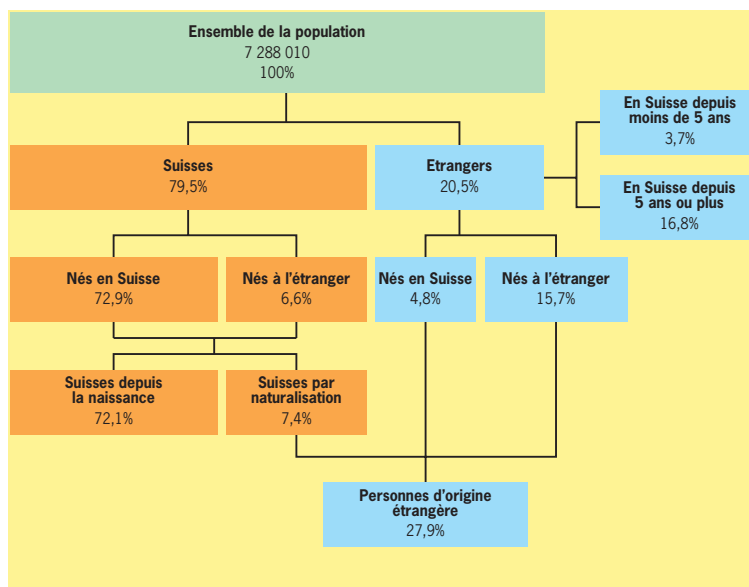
Ensemble de la population
7 288 010
100%

Suisses
79,5%

Etrangers
20,5%

En Suisse depuis moins de 5 ans
3,7%

En Suisse depuis 5 ans ou plus
16,8%

Nés en Suisse
72,9%

Nés à l'étranger
6,6%

Nés en Suisse
4,8%

Nés à l'étranger
15,7%

Suisses depuis la naissance
72,1%

Suisses par naturalisation
7,4%

Personnes d'origine étrangère
27,9%